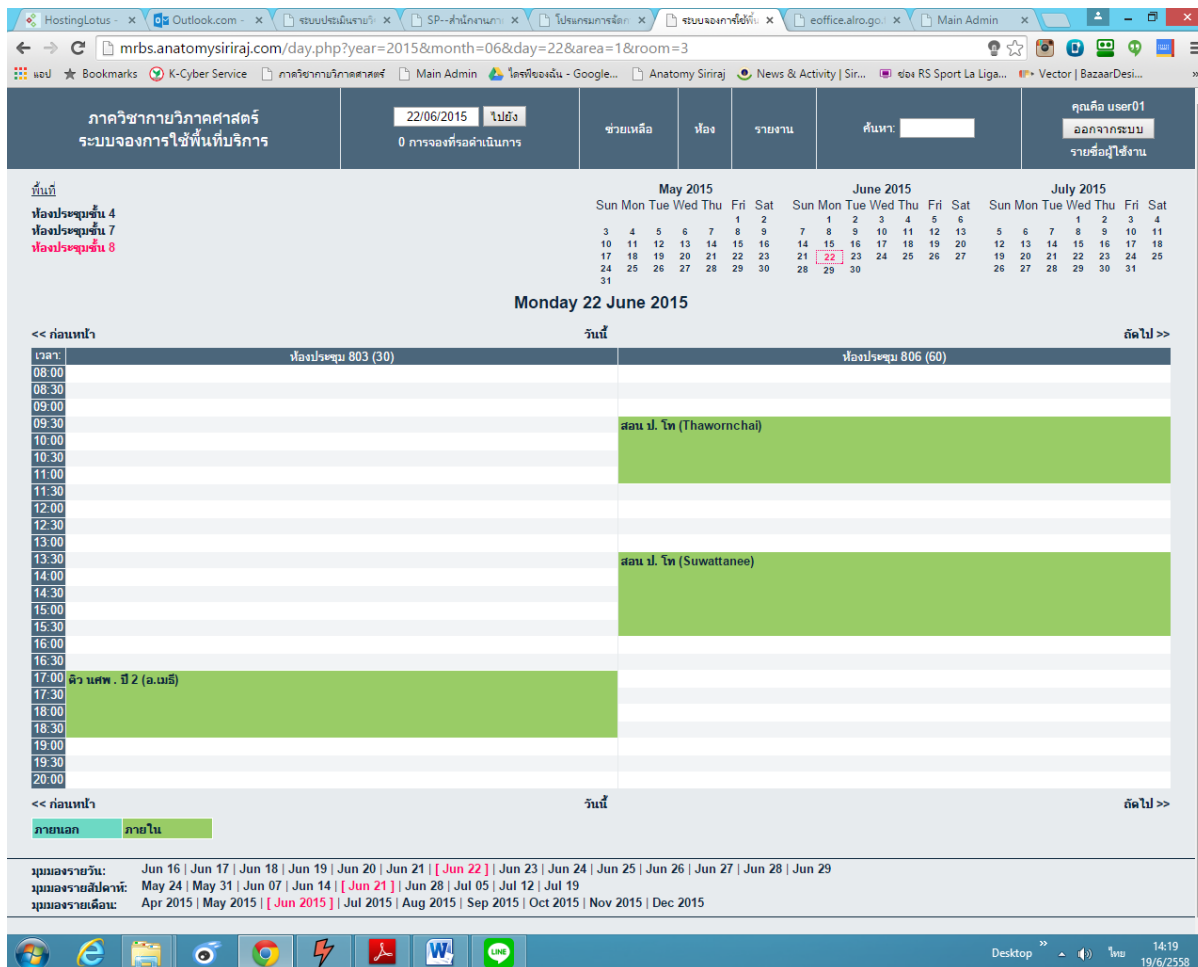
HostingLotus - × Outlook.com - × ระบบประเมินรายวิ × SP--สำนักงานกา × โปรแกรมการจัดก × ระบบจองการใช้พื้น × eoffice.alro.go × Main Admin ×

mrbs.anatomysiriraj.com/day.php?year=2015&month=06&day=22&area=1&room=3

แอป Bookmarks K-Cyber Service ภาควิชากายวิภาคศาสตร์ Main Admin ไดรฟ์ของฉัน - Google... Anatomy Siriraj News & Activity | Sir... ช่อง RS Sport La Liga... Vector | BazaarDesi...

ภาควิชากายวิภาคศาสตร์
ระบบจองการใช้พื้นที่บริการ

22/06/2015 ไปยัง
0 การจองที่รอดำเนินการ

ช่วยเหลือ ห้อง รายงาน ค้นหา:

คุณคือ user01
ออกจากระบบ
รายชื่อผู้ใช้งาน

พื้นที่
ห้องประชุมชั้น 4
ห้องประชุมชั้น 7
ห้องประชุมชั้น 8

May 2015
| Sun | Mon | Tue | Wed | Thu | Fri | Sat |
|---|---|---|---|---|---|---|
| | | | | | 1 | 2 |
| 3 | 4 | 5 | 6 | 7 | 8 | 9 |
| 10 | 11 | 12 | 13 | 14 | 15 | 16 |
| 17 | 18 | 19 | 20 | 21 | 22 | 23 |
| 24 | 25 | 26 | 27 | 28 | 29 | 30 |
| 31 | | | | | | |

June 2015
| Sun | Mon | Tue | Wed | Thu | Fri | Sat |
|---|---|---|---|---|---|---|
| | 1 | 2 | 3 | 4 | 5 | 6 |
| 7 | 8 | 9 | 10 | 11 | 12 | 13 |
| 14 | 15 | 16 | 17 | 18 | 19 | 20 |
| 21 | 22 | 23 | 24 | 25 | 26 | 27 |
| 28 | 29 | 30 | | | | |

July 2015
| Sun | Mon | Tue | Wed | Thu | Fri | Sat |
|---|---|---|---|---|---|---|
| | | | 1 | 2 | 3 | 4 |
| 5 | 6 | 7 | 8 | 9 | 10 | 11 |
| 12 | 13 | 14 | 15 | 16 | 17 | 18 |
| 19 | 20 | 21 | 22 | 23 | 24 | 25 |
| 26 | 27 | 28 | 29 | 30 | 31 | |

Monday 22 June 2015

<< ก่อนหน้า วันนี้ ถัดไป >>

| เวลา: | ห้องประชุม 803 (30) | ห้องประชุม 806 (60) |
|---|---|---|
| 08:00 | | |
| 08:30 | | |
| 09:00 | | |
| 09:30 | | สอน ป. โท (Thawornchai) |
| 10:00 | | |
| 10:30 | | |
| 11:00 | | |
| 11:30 | | |
| 12:00 | | |
| 12:30 | | |
| 13:00 | | |
| 13:30 | | สอน ป. โท (Suwattanee) |
| 14:00 | | |
| 14:30 | | |
| 15:00 | | |
| 15:30 | | |
| 16:00 | | |
| 16:30 | | |
| 17:00 | ติว นศพ . ปี 2 (อ.เมธี) | |
| 17:30 | | |
| 18:00 | | |
| 18:30 | | |
| 19:00 | | |
| 19:30 | | |
| 20:00 | | |

<< ก่อนหน้า วันนี้ ถัดไป >>

ภายนอก ภายใน

มุมมองรายวัน: Jun 16 | Jun 17 | Jun 18 | Jun 19 | Jun 20 | Jun 21 | [ Jun 22 ] | Jun 23 | Jun 24 | Jun 25 | Jun 26 | Jun 27 | Jun 28 | Jun 29
มุมมองรายสัปดาห์: May 24 | May 31 | Jun 07 | Jun 14 | [ Jun 21 ] | Jun 28 | Jul 05 | Jul 12 | Jul 19
มุมมองรายเดือน: Apr 2015 | May 2015 | [ Jun 2015 ] | Jul 2015 | Aug 2015 | Sep 2015 | Oct 2015 | Nov 2015 | Dec 2015

Desktop ไทย 14:19 19/6/2558